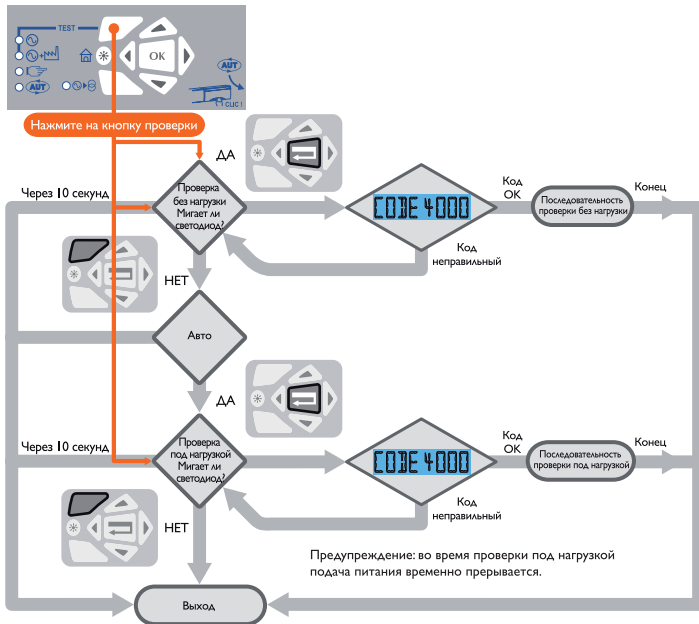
TEST

OK

AUT

AUT

CLIC !

Нажмите на кнопку проверки

ДА

Через 10 секунд

Проверка без нагрузки Мигает ли светодиод?

CODE 4000

Код OK

Последовательность проверки без нагрузки

Конец

Код неправильный

НЕТ

Авто

ДА

Через 10 секунд

Проверка под нагрузкой Мигает ли светодиод?

CODE 4000

Код OK

Последовательность проверки под нагрузкой

Конец

Код неправильный

НЕТ

Предупреждение: во время проверки под нагрузкой подача питания временно прерывается.

Выход